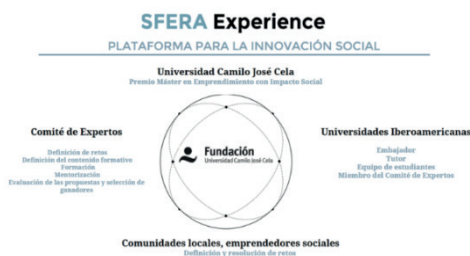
SFERA Experience

PLATAFORMA PARA LA INNOVACIÓN SOCIAL

Universidad Camilo José Cela
Premio Máster en Emprendimiento con Impacto Social

Comité de Expertos
Definición de retos
Definición del contenido formativo
Formación
Mentorización
Evaluación de las propuestas y selección de ganadores

Fundación
Universidad Camilo José Cela

Universidades Iberoamericanas
Embajador
Tutor
Equipo de estudiantes
Miembro del Comité de Expertos

Comunidades locales, emprendedores sociales
Definición y resolución de retos